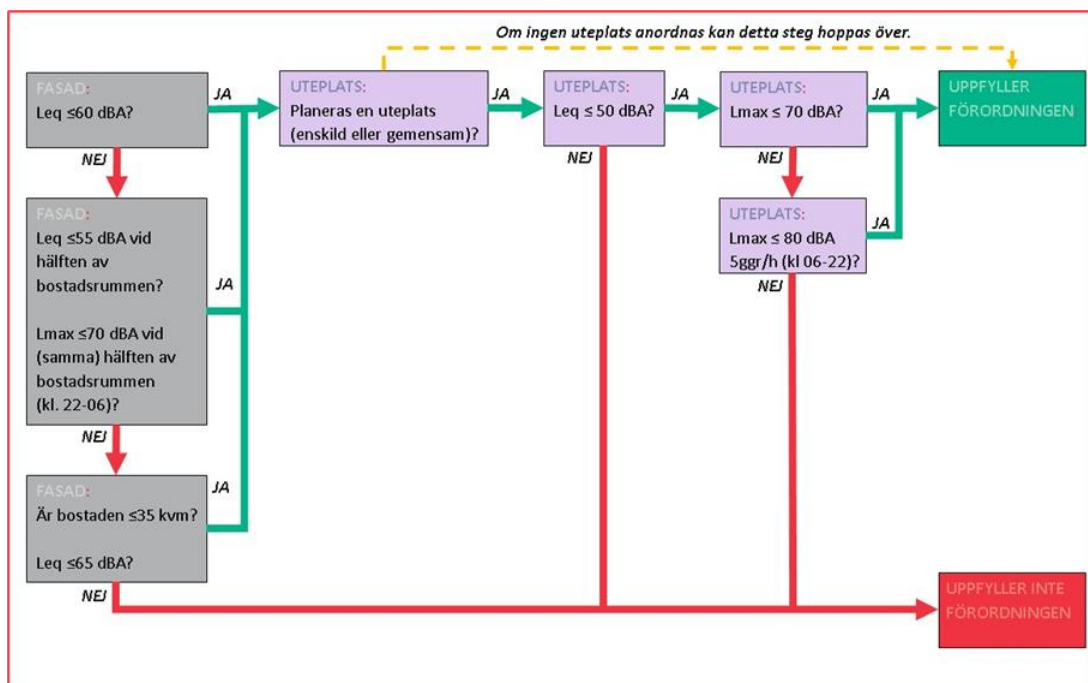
Om ingen uteplats anordnas kan detta steg hoppas över.

FASAD:
Leq ≤60 dBA?

JA

NEJ

UTEPLATS:
Planeras en uteplats (enskild eller gemensam)?

JA

UTEPLATS:
Leq ≤ 50 dBA?

JA

NEJ

UTEPLATS:
Lmax ≤ 70 dBA?

JA

NEJ

UPPFYLLER FÖRORDNINGEN

FASAD:
Leq ≤55 dBA vid hälften av bostadsrummen?

Lmax ≤70 dBA vid (samma) hälften av bostadsrummen (kl. 22-06)?

JA

NEJ

UTEPLATS:
Lmax ≤ 80 dBA 5ggr/h (kl 06-22)?

JA

NEJ

FASAD:
Är bostaden ≤35 kvm?

Leq ≤65 dBA?

JA

NEJ

UPPFYLLER INTE FÖRORDNINGEN